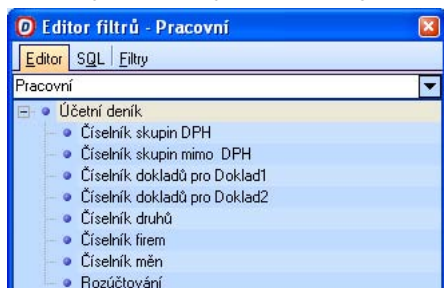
Editor filtrů - Pracovní

Editor | SQL | Filtry

Pracovní

Účetní deník
Číselník skupin DPH
Číselník skupin mimo DPH
Číselník dokladů pro Doklad1
Číselník dokladů pro Doklad2
Číselník druhů
Číselník firem
Číselník měn
Rozúčtování